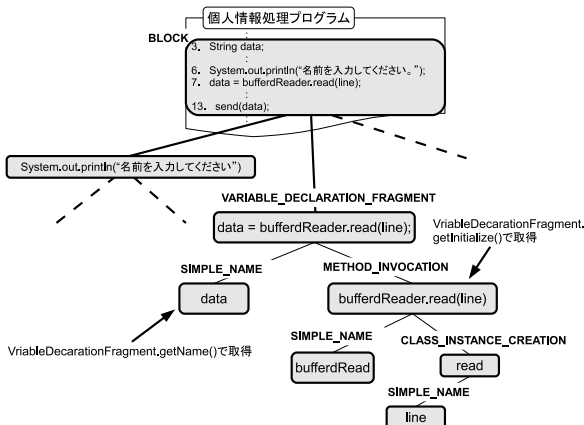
個人情報処理プログラム

BLOCK

3. String data;
:
6. System.out.println("名前を入力してください。");
7. data = bufferdReader.read(line);
:
13. send(data);

System.out.println("名前を入力してください")

VARIABLE_DECLARATION_FRAGMENT

data = bufferdReader.read(line);

VriableDecarationFragment.getInitialize()で取得

SIMPLE_NAME

METHOD_INVOCATION

data

bufferdReader.read(line)

VriableDecarationFragment.getName()で取得

SIMPLE_NAME

CLASS_INSTANCE_CREATION

bufferdRead

read

SIMPLE_NAME

line